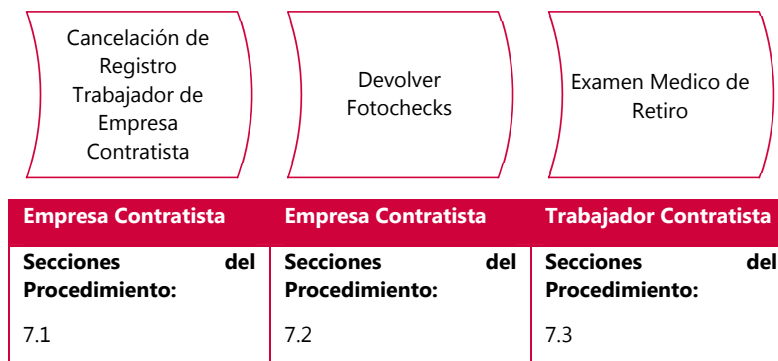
Cancelación de Registro Trabajador de Empresa Contratista

Devolver Fotochecks

Examen Medico de Retiro

| Empresa Contratista | Empresa Contratista | Trabajador Contratista |
|---|---|---|
| Secciones del Procedimiento: | Secciones del Procedimiento: | Secciones del Procedimiento: |
| 7.1 | 7.2 | 7.3 |